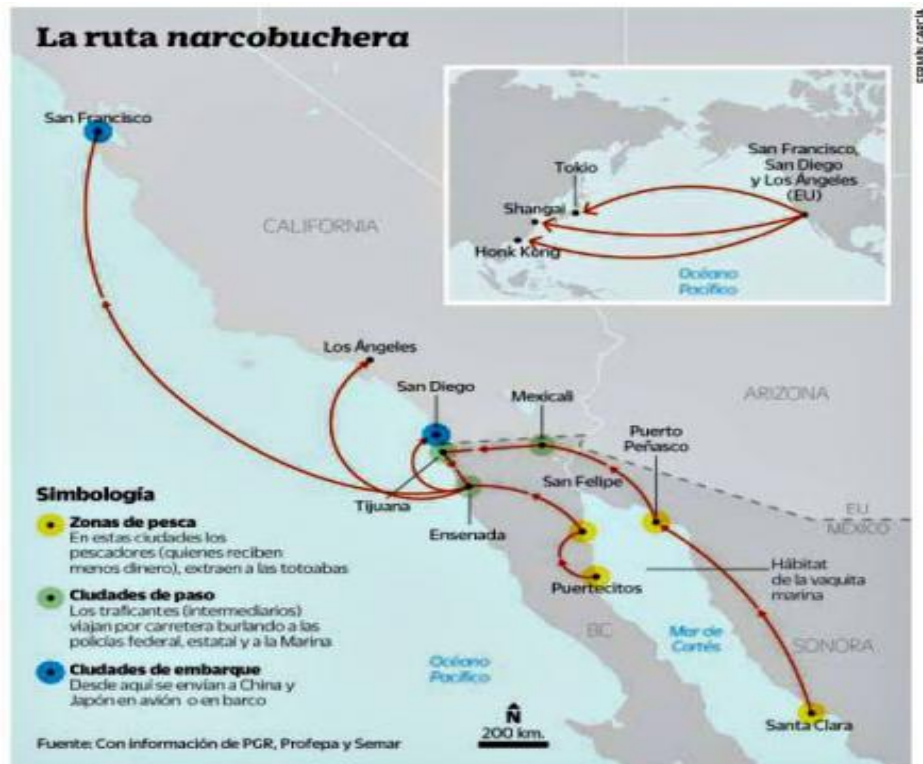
La ruta *narcobuchera*

San Francisco

CALIFORNIA

Tokio

Shangai

Honk Kong

San Francisco, San Diego y Los Ángeles (EU)

Océano Pacífico

Los Ángeles

San Diego

Mexicali

ARIZONA

Puerto Peñasco

San Felipe

Tijuana

Ensenada

EU

MÉXICO

Hábitat de la vaquita marina

Puertecitos

BC

Mar de Cortés

SONORA

Océano Pacífico

Santa Clara

Simbología

Zonas de pesca
En estas ciudades los pescadores (quienes reciben menos dinero), extraen a las totoabas

Ciudades de paso
Los traficantes (intermediarios) viajan por carretera burlando a las policías federal, estatal y a la Marina

Ciudades de embarque
Desde aquí se envían a China y Japón en avión o en barco

N

200 km.

Fuente: Con información de PGR, Profepa y Semar

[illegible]